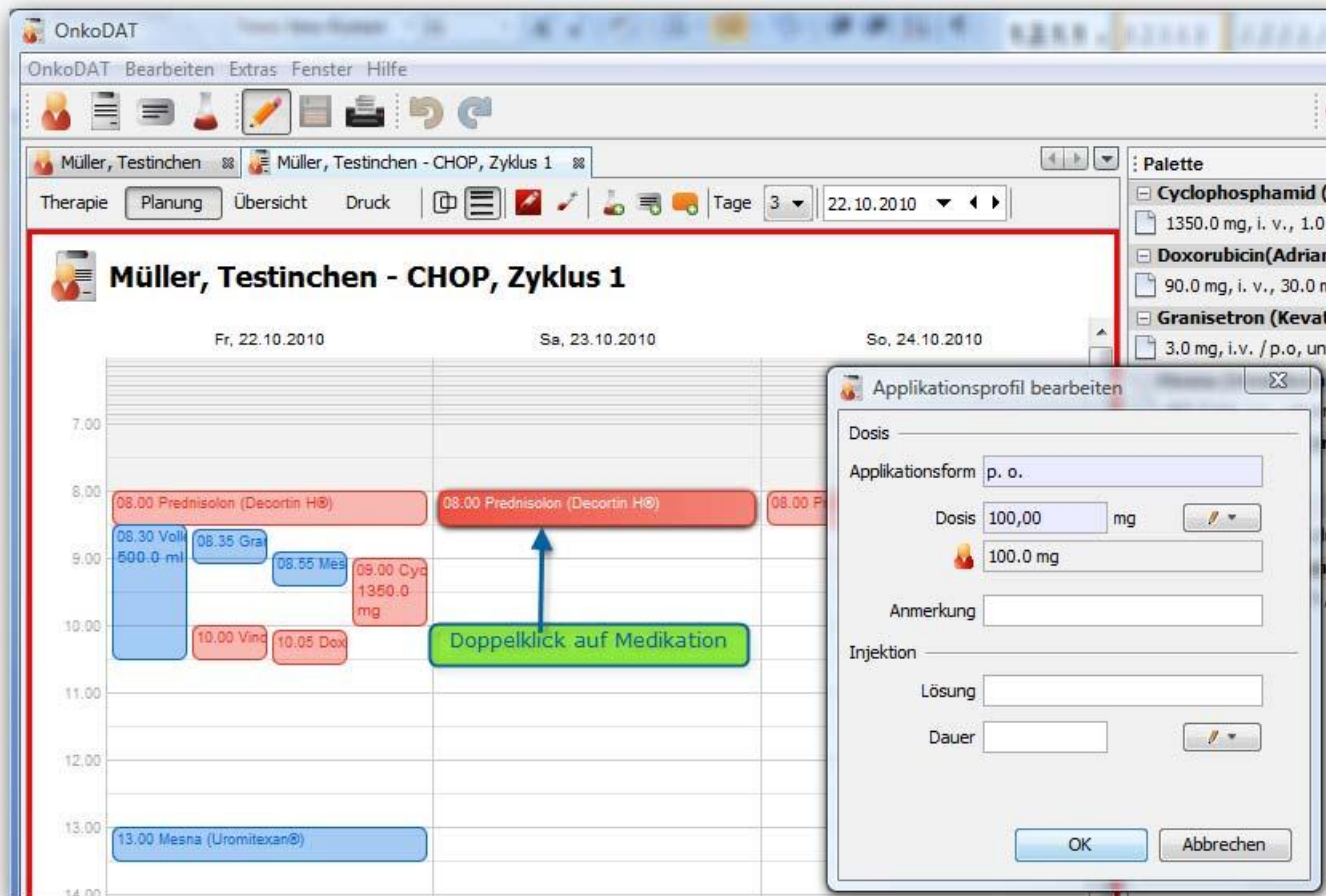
OnkoDAT

OnkoDAT Bearbeiten Extras Fenster Hilfe

Müller, Testinchen Müller, Testinchen - CHOP, Zyklus 1

Therapie Planung Übersicht Druck Tage 3 22.10.2010

Palette
Cyclophosphamid (
1350.0 mg, i. v., 1.0
Doxorubicin(Adriar
90.0 mg, i. v., 30.0 r
Granisetron (Kevat
3.0 mg, i.v. / p.o, un

Müller, Testinchen - CHOP, Zyklus 1

Fr, 22.10.2010 Sa, 23.10.2010 So, 24.10.2010

7.00
8.00
9.00
10.00
11.00
12.00
13.00
14.00

08.00 Prednisolon (Decortin H®)
08.30 Volle 500.0 ml
08.35 Gra
08.55 Mes
09.00 Cyc 1350.0 mg
10.00 Vinc
10.05 Dox
08.00 Prednisolon (Decortin H®)
08.00 P
Doppelklick auf Medikation
13.00 Mesna (Uromitexan®)

Applikationsprofil bearbeiten
Dosis
Applikationsform p. o.
Dosis 100,00 mg
100.0 mg
Anmerkung
Injektion
Lösung
Dauer
OK Abbrechen